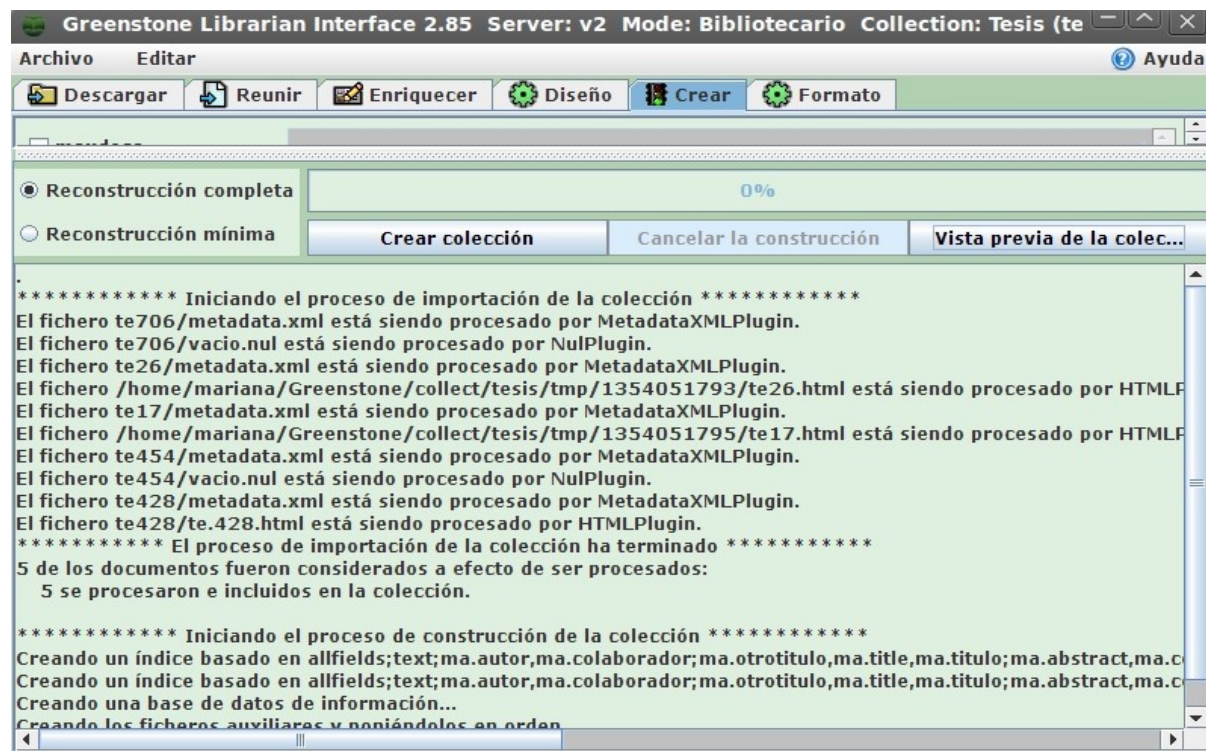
Greenstone Librarian Interface 2.85 Server: v2 Mode: Bibliotecario Collection: Tesis (te

Archivo Editar

Ayuda

Descargar Reunir Enriquecer Diseño Crear Formato

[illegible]

Reconstrucción completa

0%

Reconstrucción mínima

Crear colección

Cancelar la construcción

Vista previa de la colec...

.
************ Iniciando el proceso de importación de la colección ************
El fichero te706/metadata.xml está siendo procesado por MetadataXMLPlugin.
El fichero te706/vacio.nul está siendo procesado por NulPlugin.
El fichero te26/metadata.xml está siendo procesado por MetadataXMLPlugin.
El fichero /home/mariana/Greenstone/collect/tesis/tmp/1354051793/te26.html está siendo procesado por HTMLP
El fichero te17/metadata.xml está siendo procesado por MetadataXMLPlugin.
El fichero /home/mariana/Greenstone/collect/tesis/tmp/1354051795/te17.html está siendo procesado por HTMLP
El fichero te454/metadata.xml está siendo procesado por MetadataXMLPlugin.
El fichero te454/vacio.nul está siendo procesado por NulPlugin.
El fichero te428/metadata.xml está siendo procesado por MetadataXMLPlugin.
El fichero te428/te.428.html está siendo procesado por HTMLPlugin.
*********** El proceso de importación de la colección ha terminado ***********
5 de los documentos fueron considerados a efecto de ser procesados:
5 se procesaron e incluidos en la colección.

************ Iniciando el proceso de construcción de la colección ************
Creando un índice basado en allfields;text;ma.autor,ma.colaborador;ma.otrotitulo,ma.title,ma.titulo;ma.abstract,ma.c
Creando un índice basado en allfields;text;ma.autor,ma.colaborador;ma.otrotitulo,ma.title,ma.titulo;ma.abstract,ma.c
Creando una base de datos de información...
Creando los ficheros auxiliares y poniéndolos en orden